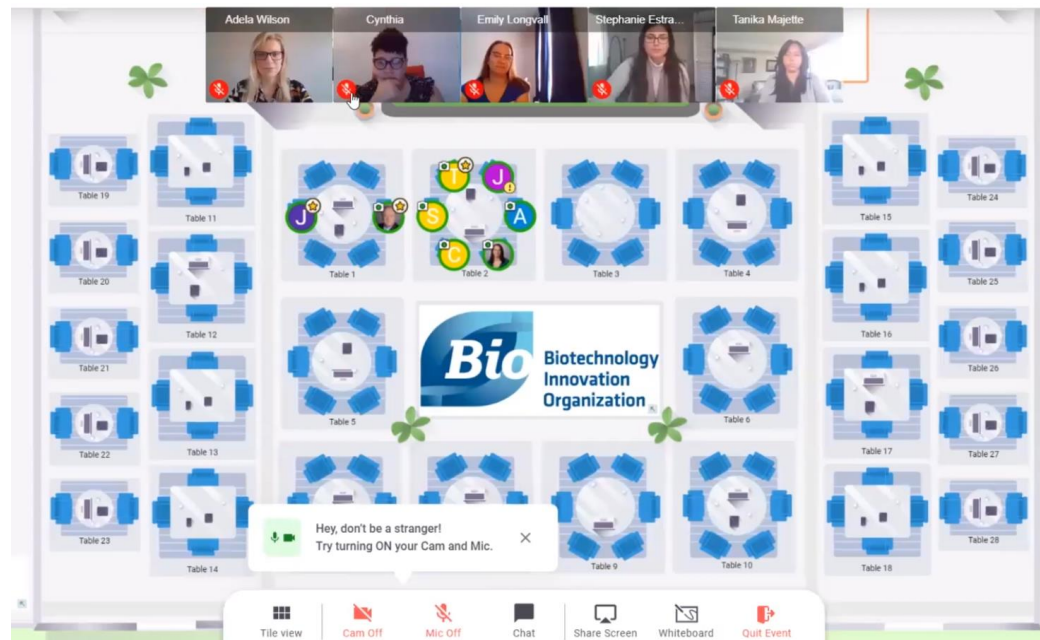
Adela Wilson
Cynthia
Emily Longvall
Stephanie Estra...
Tanika Majette

Table 19
Table 11
Table 1
Table 2
Table 3
Table 4
Table 15
Table 24

J
T
J
S
A
C

Table 20
Table 25
Table 12
Table 16
Table 21
Table 26
Table 5
Table 6

Bio
Biotechnology Innovation Organization

Table 22
Table 13
Table 17
Table 27
Table 23
Table 14
Table 9
Table 10
Table 18
Table 28

Hey, don't be a stranger!
Try turning ON your Cam and Mic.

Tile view
Cam Off
Mic Off
Chat
Share Screen
Whiteboard
Quit Event